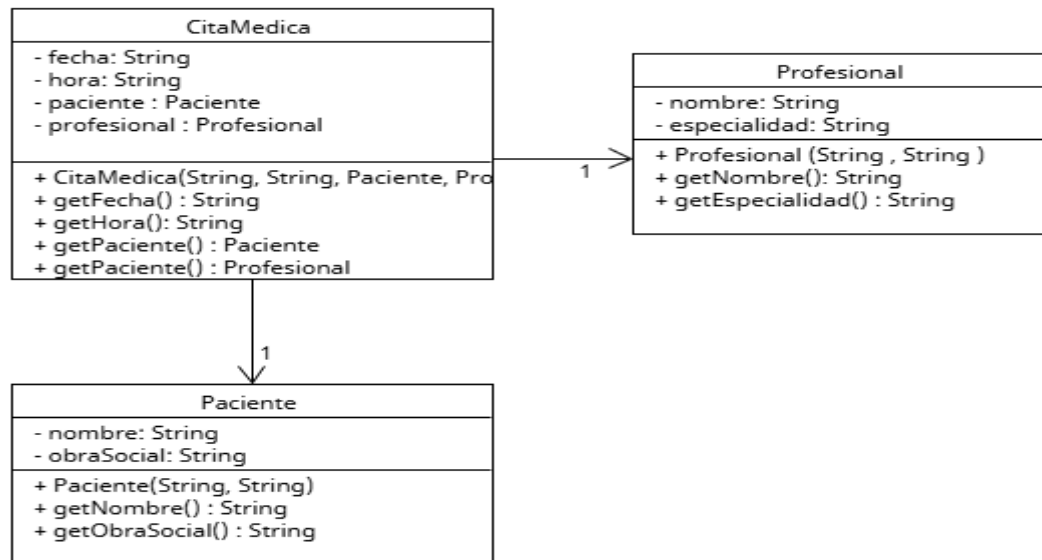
CitaMedica

- fecha: String
- hora: String
- paciente : Paciente
- profesional : Profesional

+ CitaMedica(String, String, Paciente, Pro
+ getFecha() : String
+ getHora(): String
+ getPaciente() : Paciente
+ getPaciente() : Profesional

1

Profesional

- nombre: String
- especialidad: String

+ Profesional (String , String )
+ getNombre(): String
+ getEspecialidad() : String

1

Paciente

- nombre: String
- obraSocial: String

+ Paciente(String, String)
+ getNombre() : String
+ getObraSocial() : String